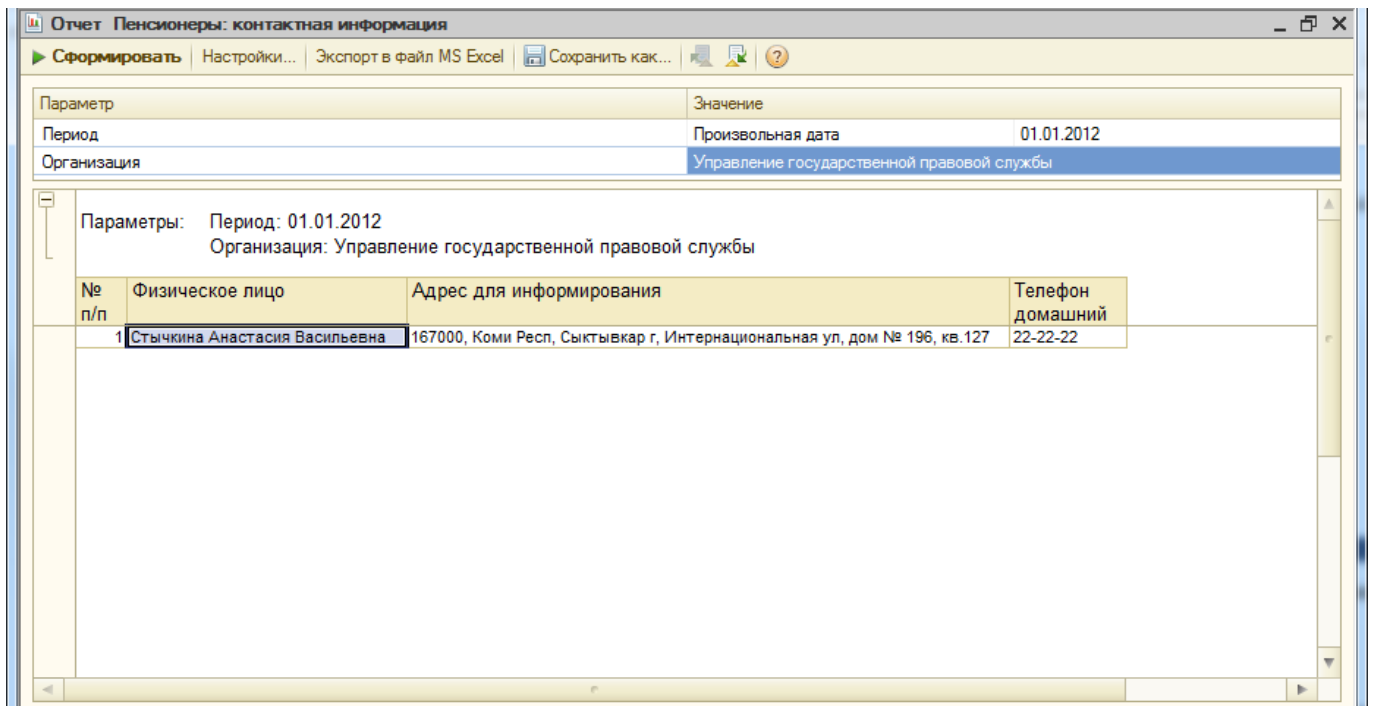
Отчет Пенсионеры: контактная информация

Сформировать | Настройки... | Экспорт в файл MS Excel | Сохранить как...

| Параметр | Значение | |
|---|---|---|
| Период | Произвольная дата | 01.01.2012 |
| Организация | Управление государственной правовой службы | |

Параметры: Период: 01.01.2012
Организация: Управление государственной правовой службы

| № п/п | Физическое лицо | Адрес для информирования | Телефон домашний |
|---|---|---|---|
| 1 | Стычкина Анастасия Васильевна | 167000, Коми Респ, Сыктывкар г, Интернациональная ул, дом № 196, кв.127 | 22-22-22 |